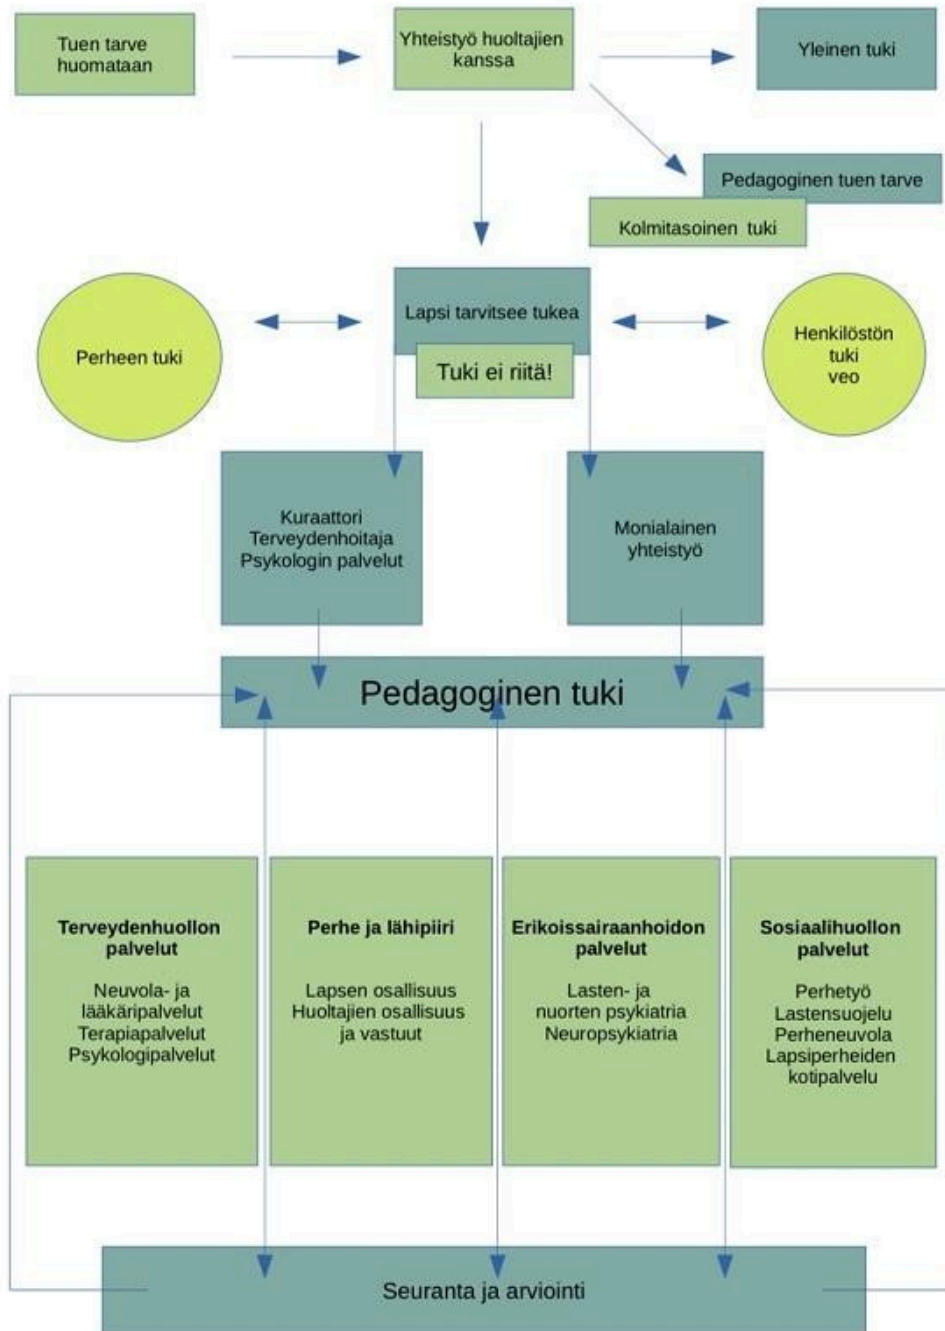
Tuen tarve huomataan

Yhteistyö huoltajien kanssa

Yleinen tuki

Pedagoginen tuen tarve

Kolmitasoinen tuki

Perheen tuki

Lapsi tarvitsee tukea

Tuki ei riitä!

Henkilöstön tuki veo

Kuraattori
Terveydenhoitaja
Psykologin palvelut

Monialainen yhteistyö

Pedagoginen tuki

**Terveydenhuollon palvelut**

Neuvola- ja lääkäripalvelut
Terapiapalvelut
Psykologipalvelut

**Perhe ja lähipiiri**

Lapsen osallisuus
Huoltajien osallisuus ja vastuut

**Erikoissairaanhoidon palvelut**

Lasten- ja nuorten psykiatria
Neuropsykiatria

**Sosiaalihuollon palvelut**

Perhetyö
Lastensuojelu
Perheneuvola
Lapsiperheiden kotipalvelu

Seuranta ja arviointi